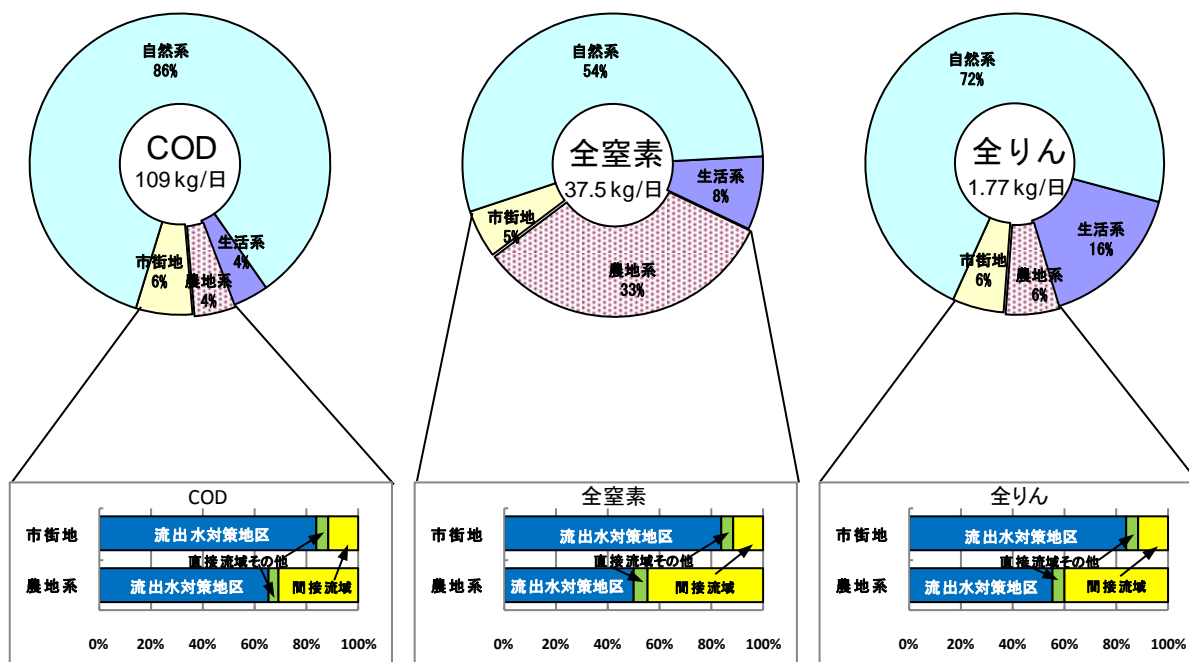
自然系
86%
COD
109 kg/日
市街地
6%
農地系
4%
生活系
4%

自然系
54%
全窒素
37.5 kg/日
市街地
5%
農地系
33%
生活系
8%

自然系
72%
全りん
1.77 kg/日
市街地
6%
農地系
6%
生活系
16%

COD
市街地
流出水対策地区
直接流域その他
農地系
流出水対策地区
間接流域
0% 20% 40% 60% 80% 100%

全窒素
市街地
流出水対策地区
直接流域その他
農地系
流出水対策地区
間接流域
0% 20% 40% 60% 80% 100%

全りん
市街地
流出水対策地区
直接流域その他
農地系
流出水対策地区
間接流域
0% 20% 40% 60% 80% 100%